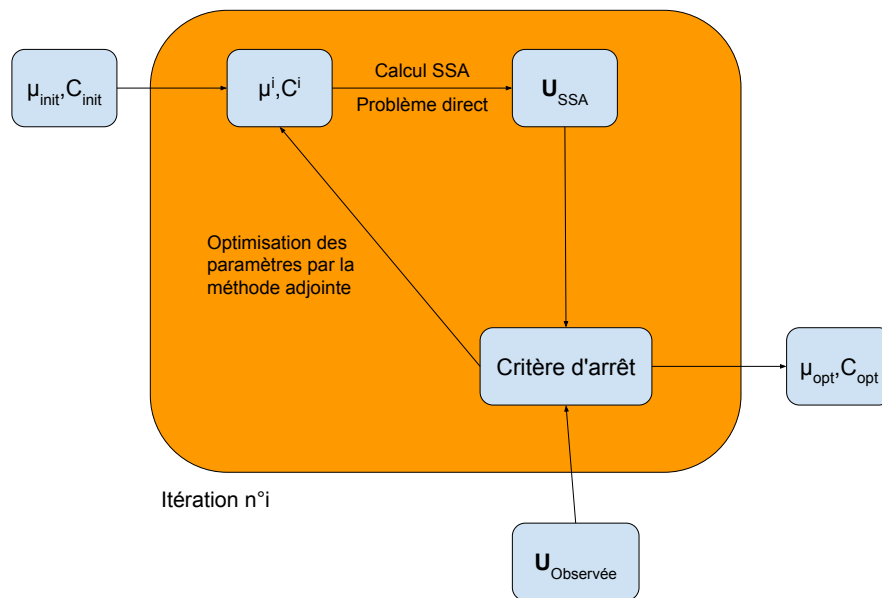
$\mu_{init}$,$C_{init}$

$\mu^i$,$C^i$

Calcul SSA

Problème direct

$\mathbf{U}_{SSA}$

Optimisation des paramètres par la méthode adjointe

Critère d'arrêt

$\mu_{opt}$,$C_{opt}$

Itération n°i

$\mathbf{U}_{Observée}$